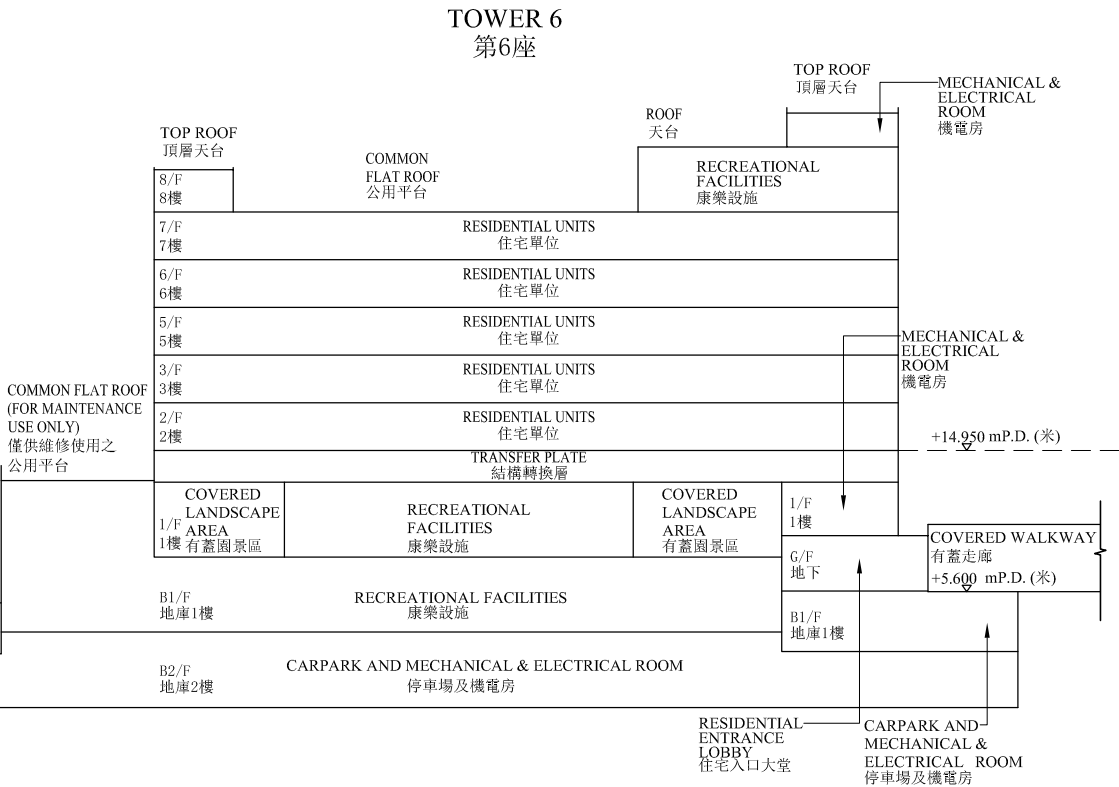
TOWER 6
第6座

TOP ROOF
頂層天台

MECHANICAL & ELECTRICAL ROOM
機電房

ROOF
天台

TOP ROOF
頂層天台

COMMON FLAT ROOF
公用平台

RECREATIONAL FACILITIES
康樂設施

8/F
8樓

7/F
7樓
RESIDENTIAL UNITS
住宅單位

6/F
6樓
RESIDENTIAL UNITS
住宅單位

5/F
5樓
RESIDENTIAL UNITS
住宅單位

MECHANICAL & ELECTRICAL ROOM
機電房

3/F
3樓
RESIDENTIAL UNITS
住宅單位

COMMON FLAT ROOF (FOR MAINTENANCE USE ONLY)
僅供維修使用之公用平台

2/F
2樓
RESIDENTIAL UNITS
住宅單位

+14.950 mP.D. (米)

TRANSFER PLATE
結構轉換層

1/F
1樓
COVERED LANDSCAPE AREA
有蓋園景區

RECREATIONAL FACILITIES
康樂設施

COVERED LANDSCAPE AREA
有蓋園景區

1/F
1樓

G/F
地下

COVERED WALKWAY
有蓋走廊
+5.600 mP.D. (米)

B1/F
地庫1樓
RECREATIONAL FACILITIES
康樂設施

B1/F
地庫1樓

B2/F
地庫2樓
CARPARK AND MECHANICAL & ELECTRICAL ROOM
停車場及機電房

RESIDENTIAL ENTRANCE LOBBY
住宅入口大堂

CARPARK AND MECHANICAL & ELECTRICAL ROOM
停車場及機電房